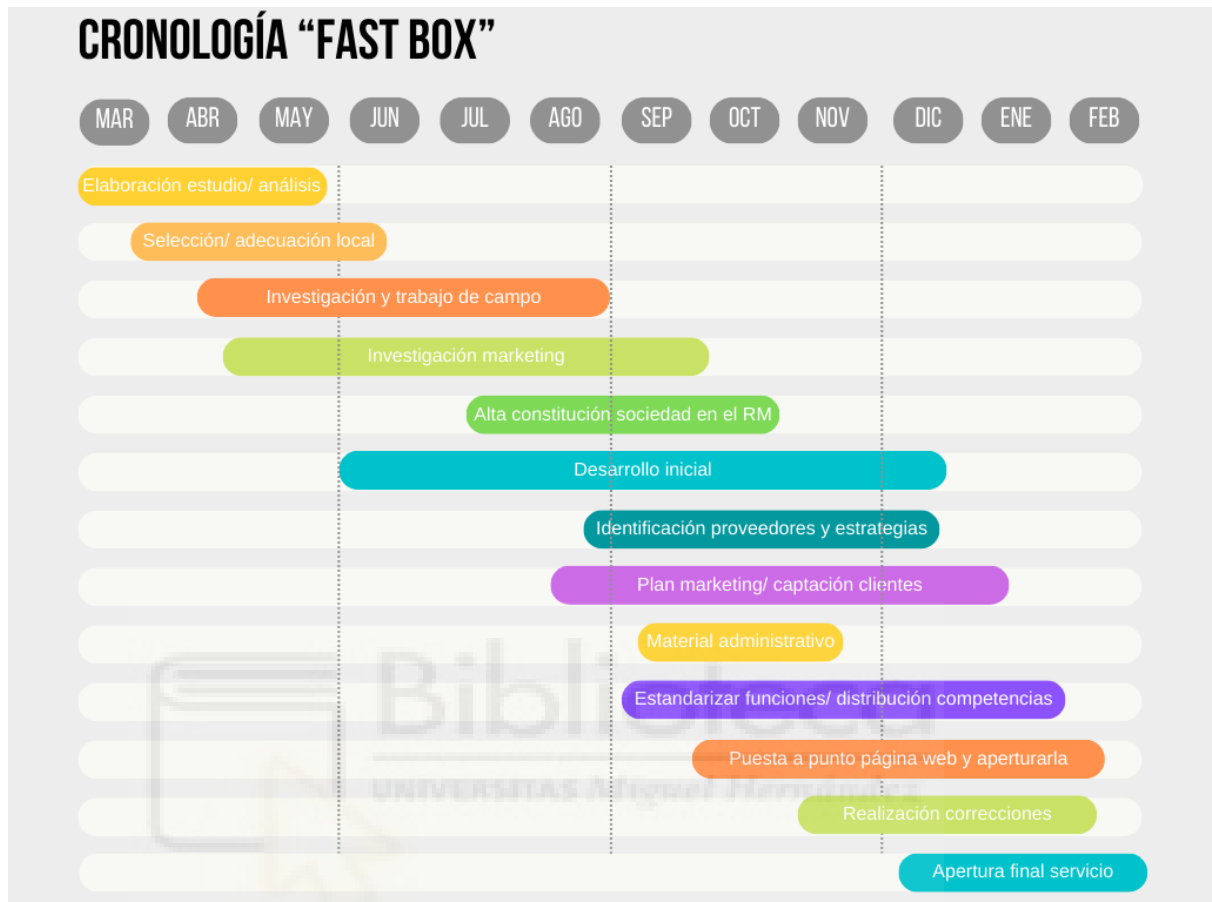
CRONOLOGÍA "FAST BOX"

MAR ABR MAY JUN JUL AGO SEP OCT NOV DIC ENE FEB

Elaboración estudio/ análisis

Selección/ adecuación local

Investigación y trabajo de campo

Investigación marketing

Alta constitución sociedad en el RM

Desarrollo inicial

Identificación proveedores y estrategias

Plan marketing/ captación clientes

Material administrativo

Estandarizar funciones/ distribución competencias

Puesta a punto página web y aperturarla

Realización correcciones

Apertura final servicio

Biblioteca
UNIVERSITAS Miguel Hernández